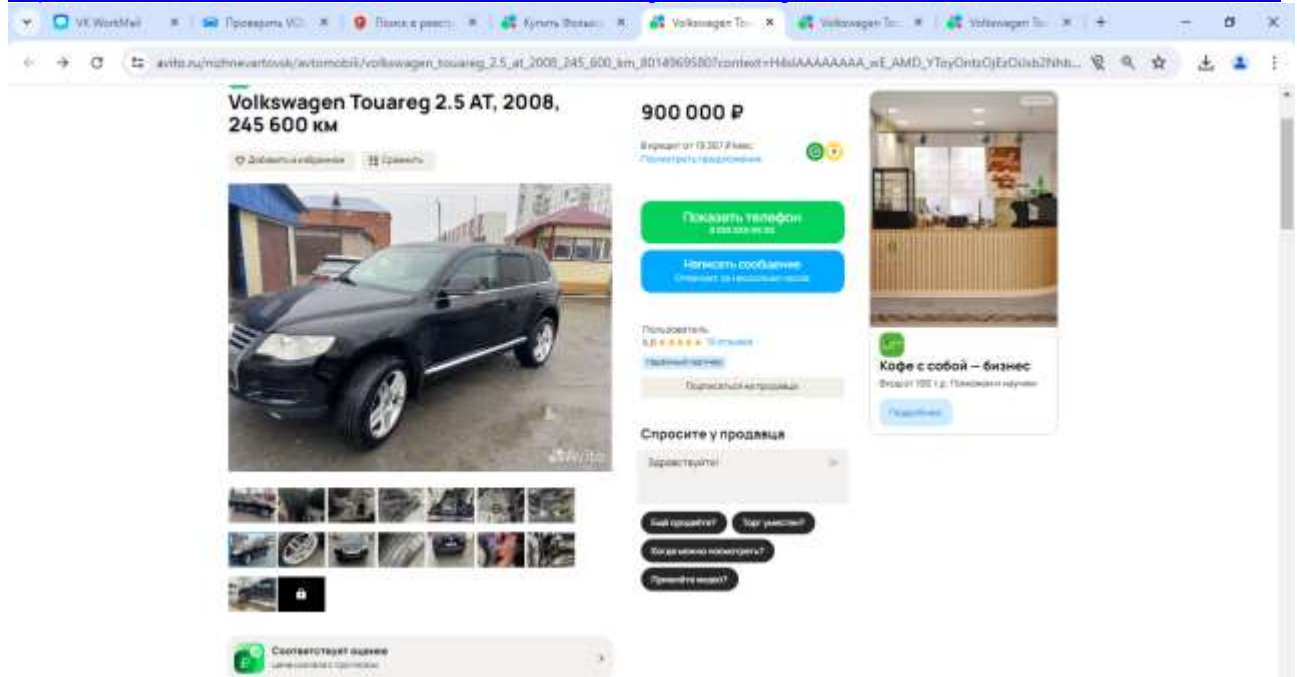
VK WorkMail
Проверить VO
Поиск в реестр
Купить Фольксв
Volkswagen To
Volkswagen To
Volkswagen To

avito.ru/nizhnevartovsk/avtomobili/volkswagen_touareg_2.5_at_2008_245_600_km_8014969580?context=H4sIAAAAAAAA_wE_AMD_YToyOntzOjEzOiJsb2NhbGl...

Volkswagen Touareg 2.5 AT, 2008, 245 600 км

Добавить в избранное
Сравнить

900 000 ₽

В кредит от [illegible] ₽/мес
Посмотреть предложения

Показать телефон
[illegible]

Написать сообщение
Отвечает за несколько часов

Пользователь
4,8 ★★★★★ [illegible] отзыва
Надёжный партнёр
Подписаться на продавца

Спросите у продавца
Здравствуйте!

Ещё продаётся?
Торг уместен?
Когда можно посмотреть?
Примете видео?

Соответствует оценке
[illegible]

Кофе с собой — бизнес
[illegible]
Подробнее

Avito